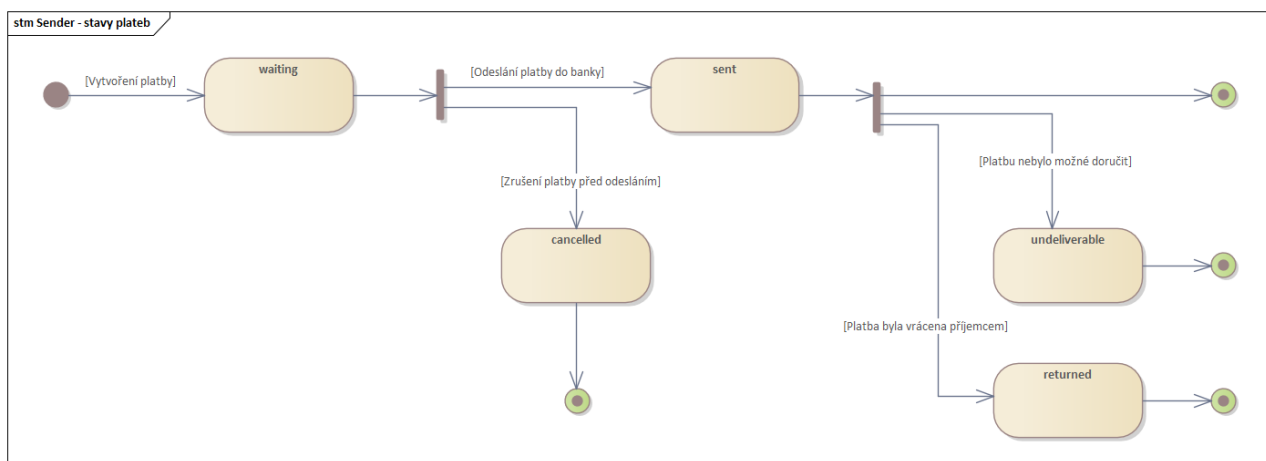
stm Sender - stavy plateb

[Vytvoření platby]

waiting

[Odeslání platby do banky]

sent

[Zrušení platby před odesláním]

cancelled

[Platbu nebylo možné doručit]

undeliverable

[Platba byla vrácena příjemcem]

returned